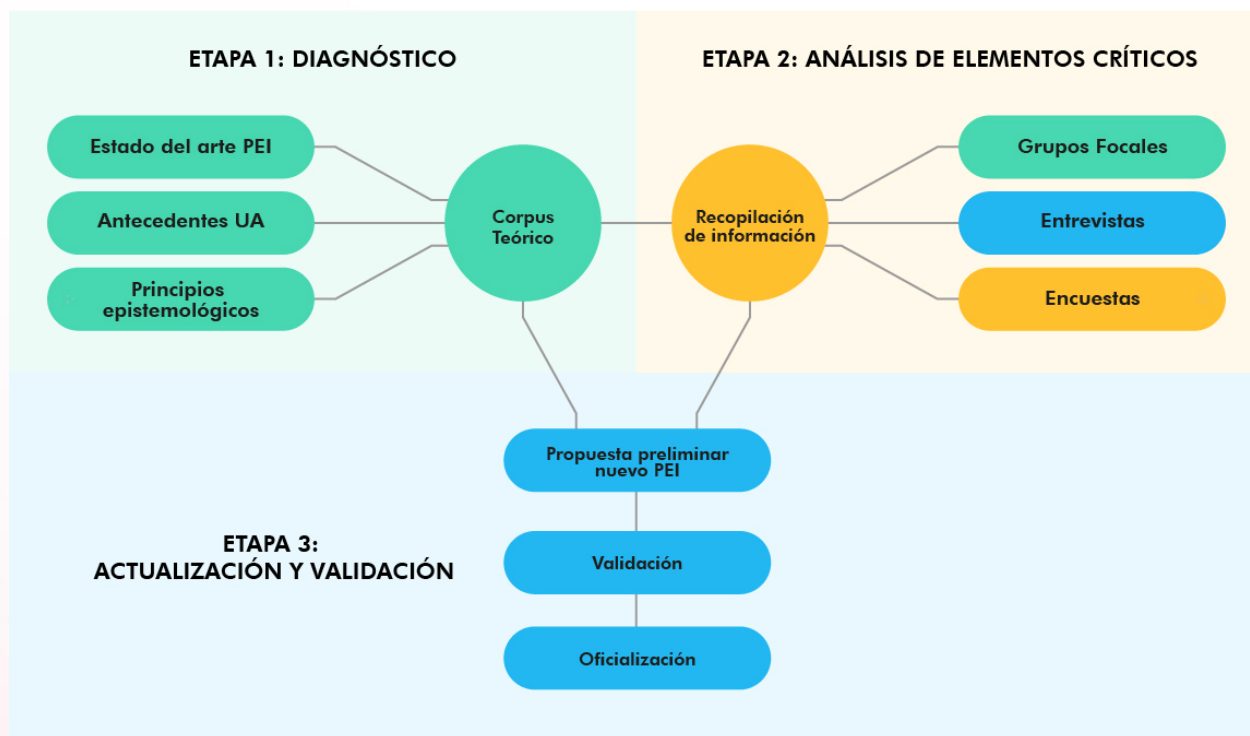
ETAPA 1: DIAGNÓSTICO

ETAPA 2: ANÁLISIS DE ELEMENTOS CRÍTICOS

Estado del arte PEI

Antecedentes UA

Principios epistemológicos

Corpus Teórico

Recopilación de información

Grupos Focales

Entrevistas

Encuestas

Propuesta preliminar nuevo PEI

ETAPA 3: ACTUALIZACIÓN Y VALIDACIÓN

Validación

Oficialización